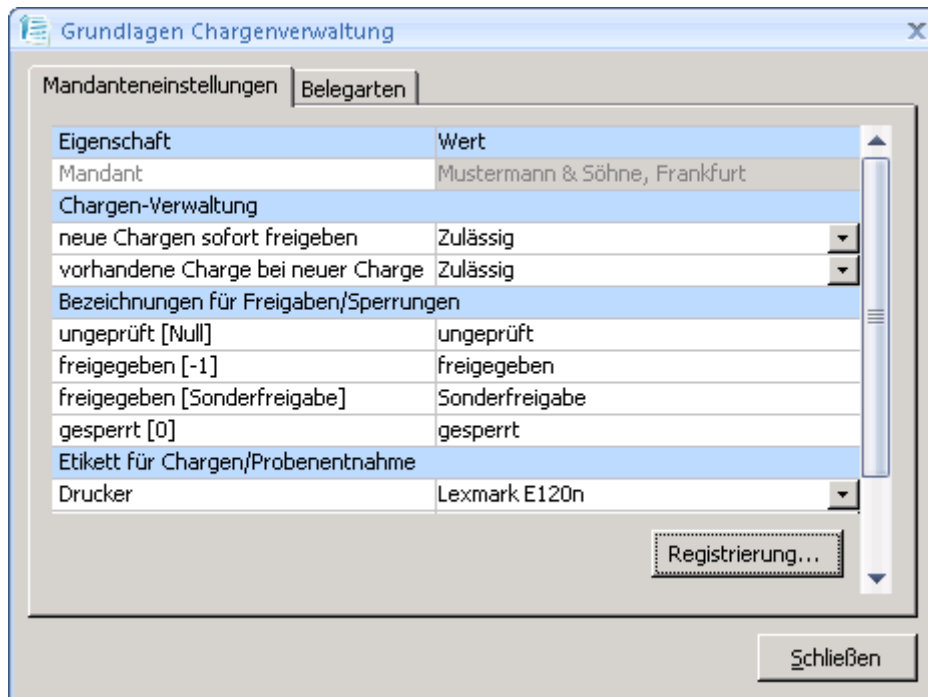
Grundlagen Chargenverwaltung

Mandanteneinstellungen | Belegarten

| Eigenschaft | Wert |
|---|---|
| Mandant | Mustermann & Söhne, Frankfurt |
| Chargen-Verwaltung | |
| neue Chargen sofort freigeben | Zulässig |
| vorhandene Charge bei neuer Charge | Zulässig |
| Bezeichnungen für Freigaben/Sperrungen | |
| ungeprüft [Null] | ungeprüft |
| freigegeben [-1] | freigegeben |
| freigegeben [Sonderfreigabe] | Sonderfreigabe |
| gesperrt [0] | gesperrt |
| Etikett für Chargen/Probenentnahme | |
| Drucker | Lexmark E120n |

Registrierung...

Schließen